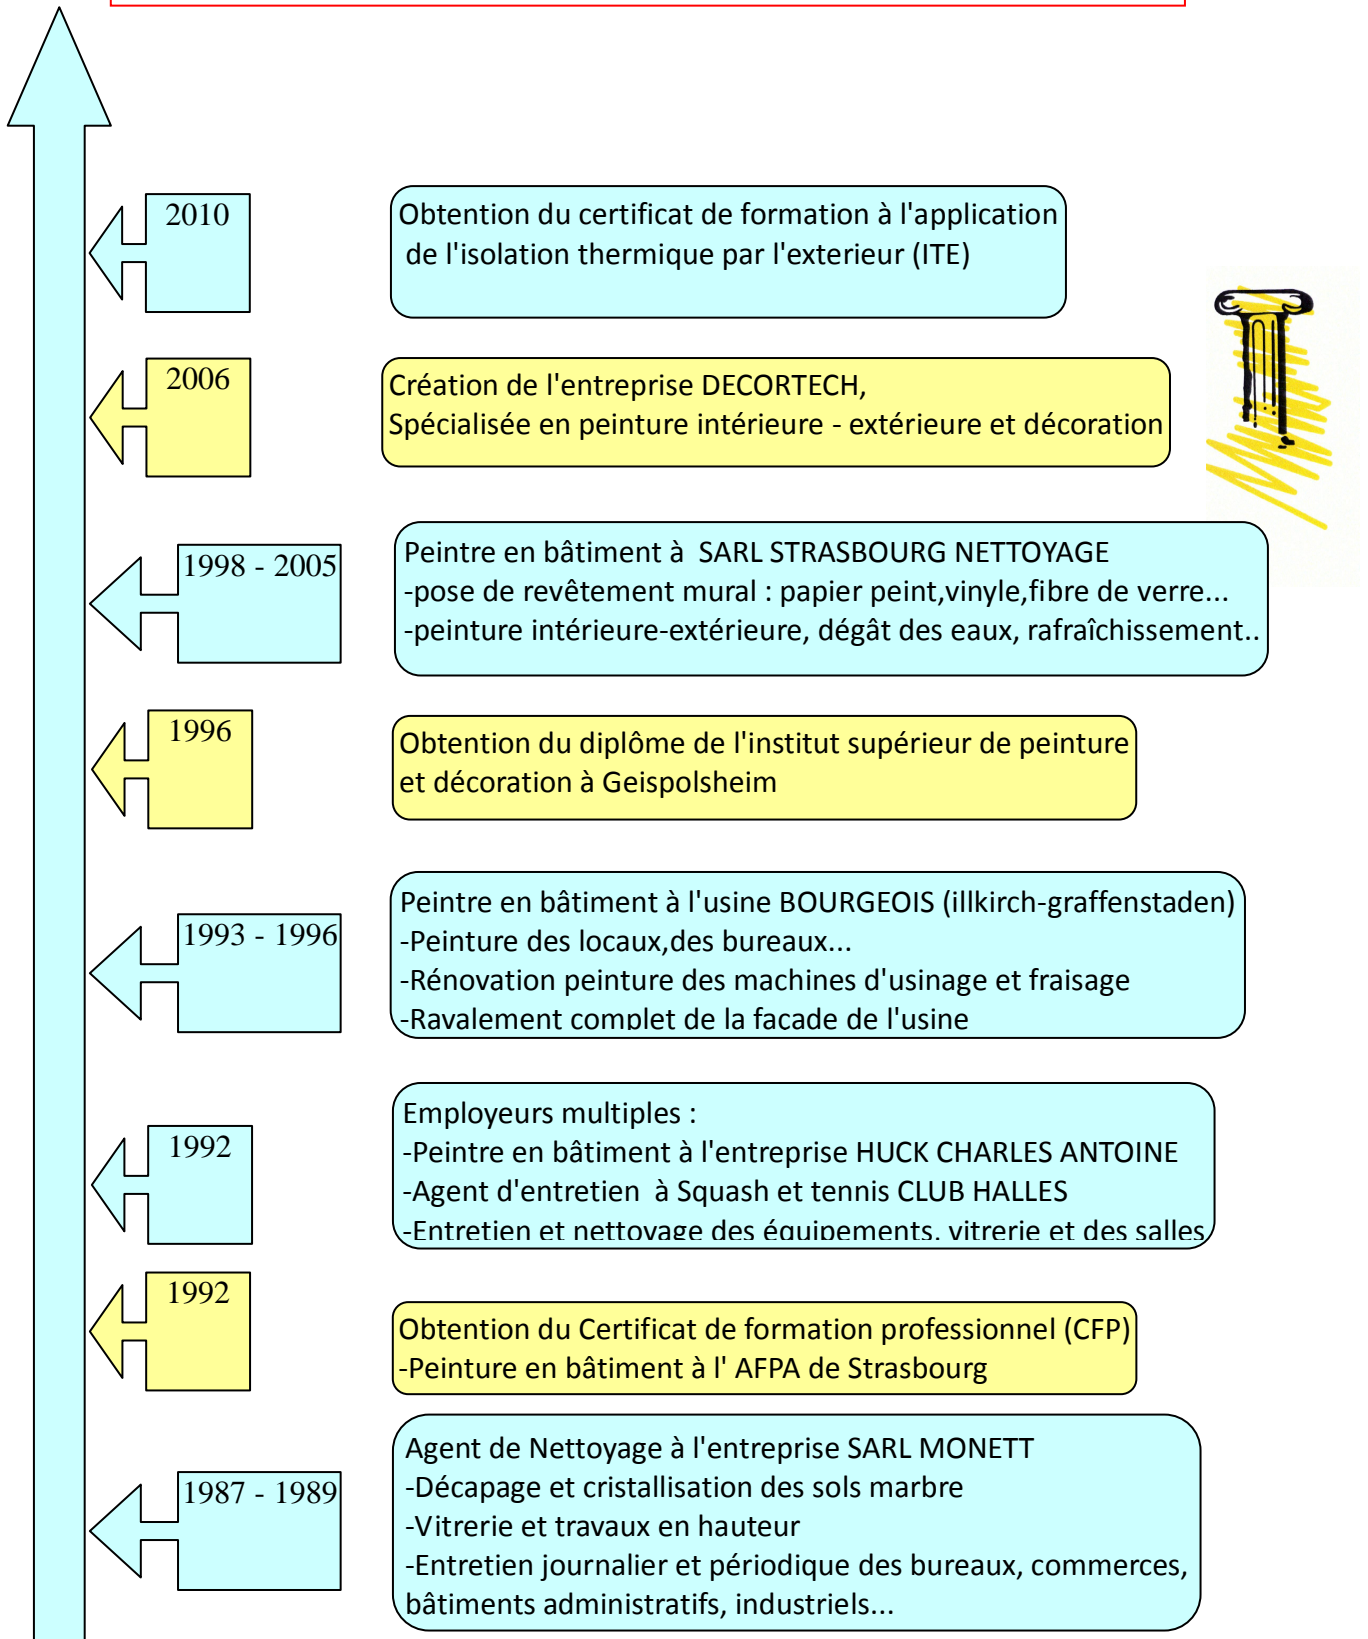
2010

Obtention du certificat de formation à l'application de l'isolation thermique par l'exterieur (ITE)

2006

Création de l'entreprise DECORTECH,
Spécialisée en peinture intérieure - extérieure et décoration

1998 - 2005

Peintre en bâtiment à SARL STRASBOURG NETTOYAGE
-pose de revêtement mural : papier peint,vinyle,fibre de verre...
-peinture intérieure-extérieure, dégât des eaux, rafraîchissement..

1996

Obtention du diplôme de l'institut supérieur de peinture et décoration à Geispolsheim

1993 - 1996

Peintre en bâtiment à l'usine BOURGEOIS (illkirch-graffenstaden)
-Peinture des locaux,des bureaux...
-Rénovation peinture des machines d'usinage et fraisage
-Ravalement complet de la facade de l'usine

1992

Employeurs multiples :
-Peintre en bâtiment à l'entreprise HUCK CHARLES ANTOINE
-Agent d'entretien à Squash et tennis CLUB HALLES
-Entretien et nettoyage des équipements, vitrerie et des salles

1992

Obtention du Certificat de formation professionnel (CFP)
-Peinture en bâtiment à l' AFPA de Strasbourg

1987 - 1989

Agent de Nettoyage à l'entreprise SARL MONETT
-Décapage et cristallisation des sols marbre
-Vitrerie et travaux en hauteur
-Entretien journalier et périodique des bureaux, commerces, bâtiments administratifs, industriels...